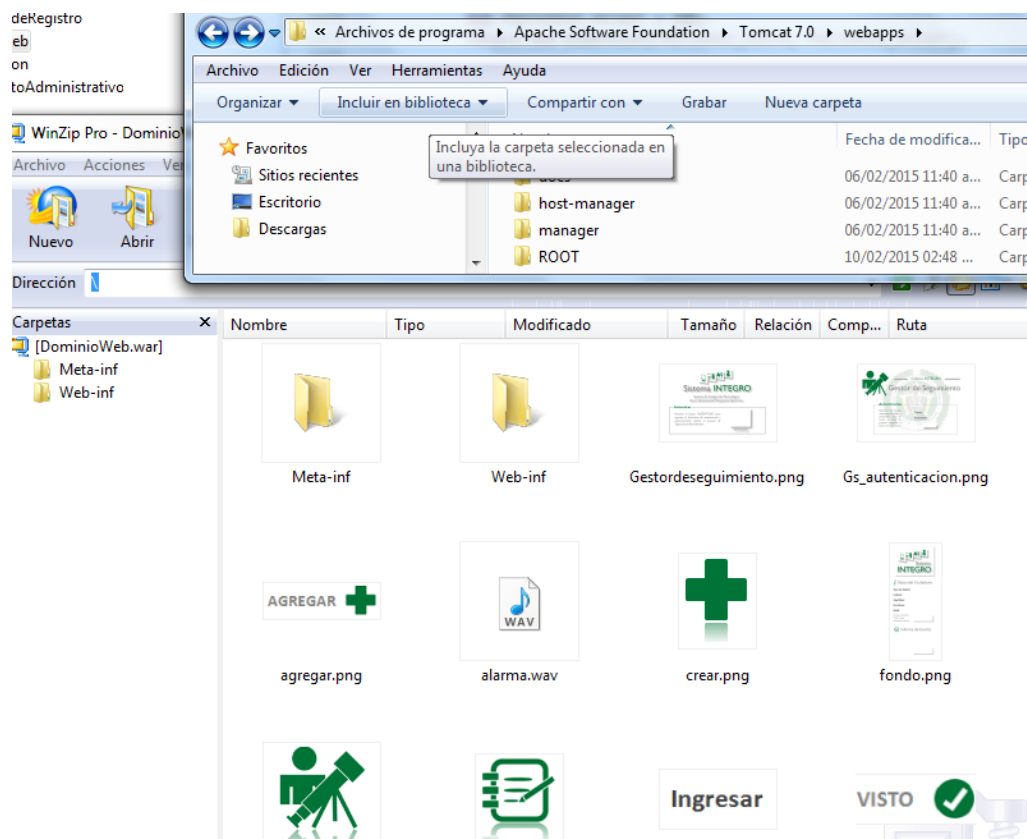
deRegistro
eb
on
toAdministrativo

WinZip Pro - Dominio

Archivo Acciones Ve

Nuevo Abrir

Dirección \

« Archivos de programa ▸ Apache Software Foundation ▸ Tomcat 7.0 ▸ webapps ▸

Archivo Edición Ver Herramientas Ayuda

Organizar ▾ Incluir en biblioteca ▾ Compartir con ▾ Grabar Nueva carpeta

Favoritos
Sitios recientes
Escritorio
Descargas

Incluya la carpeta seleccionada en una biblioteca.

| Nombre | Fecha de modifica... | Tipo |
|---|---|---|
| docs | 06/02/2015 11:40 a... | Carp |
| host-manager | 06/02/2015 11:40 a... | Carp |
| manager | 06/02/2015 11:40 a... | Carp |
| ROOT | 10/02/2015 02:48 ... | Carp |

Carpetas ✕
[DominioWeb.war]
Meta-inf
Web-inf

Nombre Tipo Modificado Tamaño Relación Comp... Ruta

Meta-inf
Web-inf
Sistema INTEGRO
Gestordeseguimiento.png
Gestor de Seguimiento
Gs_autenticacion.png
AGREGAR
agregar.png
WAV
alarma.wav
crear.png
INTEGRO
fondo.png
Ingresar
VISTO